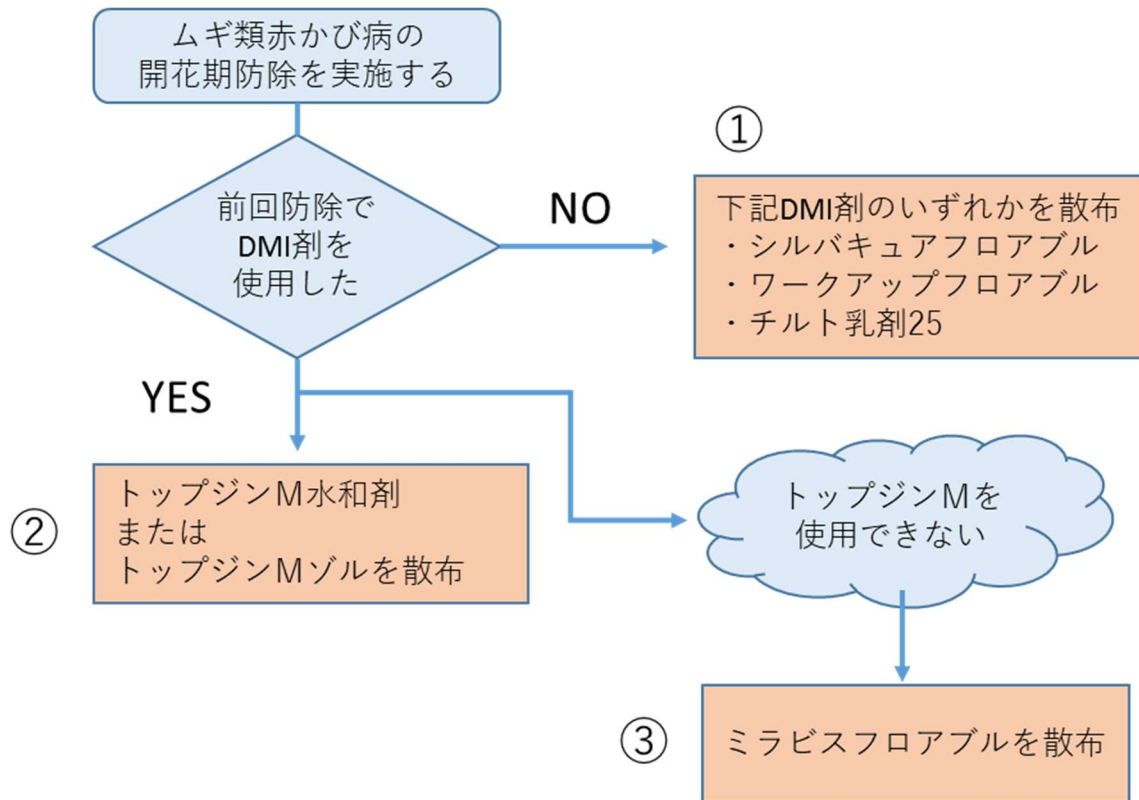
ムギ類赤かび病の開花期防除を実施する

前回防除でDMI剤を使用した

NO

①

下記DMI剤のいずれかを散布
・シルバキュアフロアブル
・ワークアップフロアブル
・チルト乳剤25

YES

②

トップジンM水和剤
または
トップジンMゾルを散布

トップジンMを使用できない

③

ミラビスフロアブルを散布